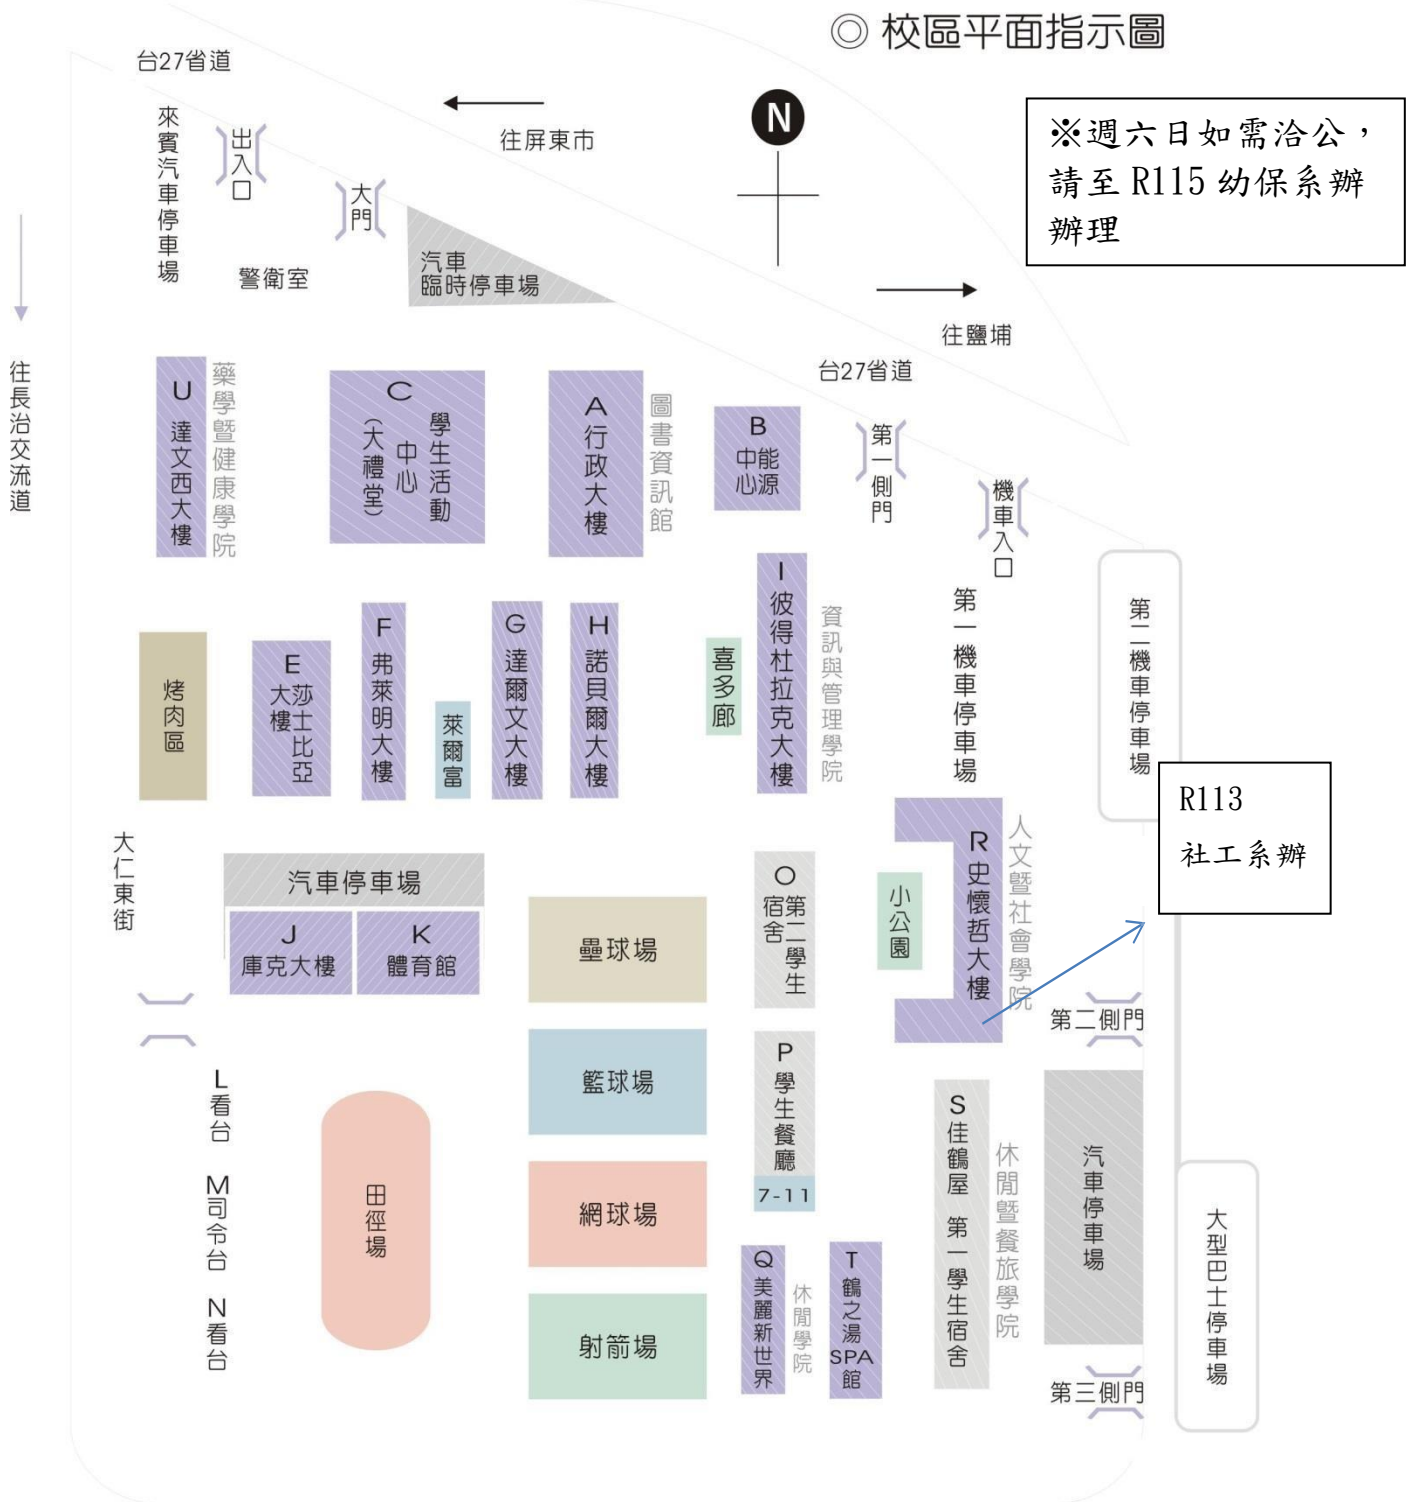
◎ 校區平面指示圖

台27省道

往屏東市

N

※週六日如需洽公，請至 R115 幼保系辦辦理

來賓汽車停車場

出入口

大門

警衛室

汽車臨時停車場

往鹽埔

台27省道

往長治交流道

U 達文西大樓

藥學暨健康學院

C 學生活動中心 (大禮堂)

A 行政大樓

圖書資訊館

B 能源中心

第一側門

機車入口

第二機車停車場

I 彼得杜拉克大樓

資訊與管理學院

第一機車停車場

烤肉區

E 莎士比亞大樓

F 弗萊明大樓

萊爾富

G 達爾文大樓

H 諾貝爾大樓

喜多廊

R113 社工系辦

大仁東街

汽車停車場

J 庫克大樓

K 體育館

壘球場

O 第二學生宿舍

小公園

R 史懷哲大樓

人文暨社會學院

第二側門

L 看台

M 司令台

N 看台

田徑場

籃球場

P 學生餐廳

7-11

S 佳鶴屋 第一學生宿舍

休閒暨餐旅學院

汽車停車場

大型巴士停車場

網球場

射箭場

Q 美麗新世界

休閒學院

T 鶴之湯SPA館

第三側門